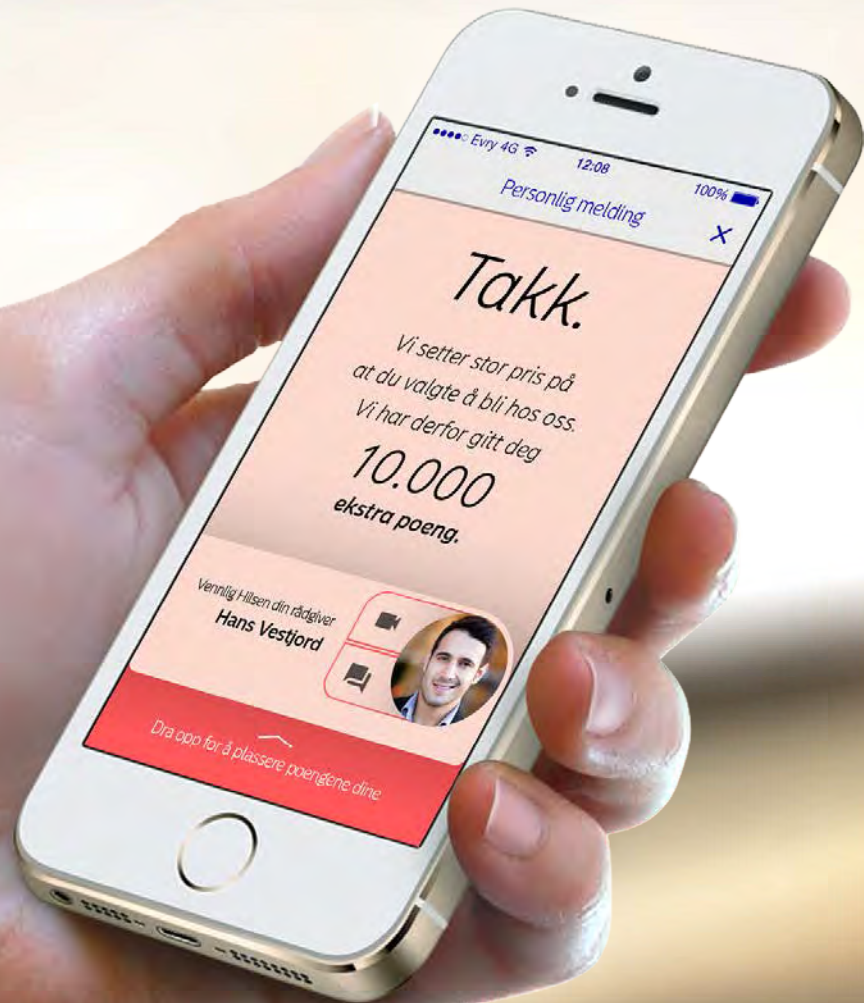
Evry 4G 12:08 100%

Personlig melding

×

Takk.

Vi setter stor pris på at du valgte å bli hos oss. Vi har derfor gitt deg

10.000

ekstra poeng.

Vennlig Hilsen din rådgiver

Hans Vestfjord

Dra opp for å plassere poengene dine